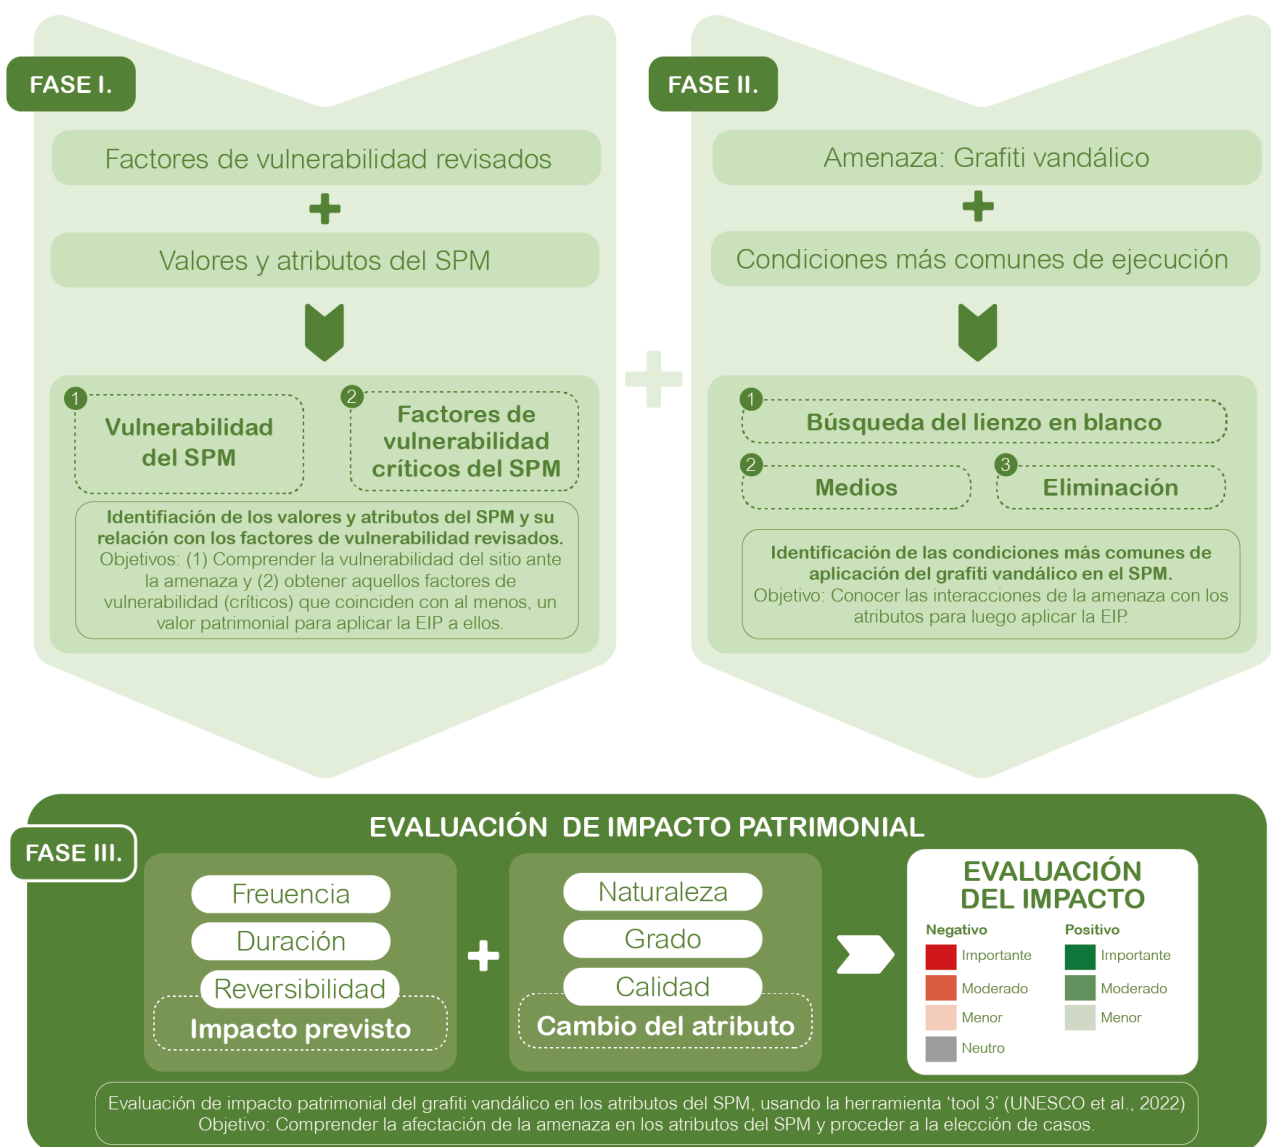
FASE I.

Factores de vulnerabilidad revisados

+

Valores y atributos del SPM

1 Vulnerabilidad del SPM

2 Factores de vulnerabilidad críticos del SPM

Identifiación de los valores y atributos del SPM y su relación con los factores de vulnerabilidad revisados. Objetivos: (1) Comprender la vulnerabilidad del sitio ante la amenaza y (2) obtener aquellos factores de vulnerabilidad (críticos) que coinciden con al menos, un valor patrimonial para aplicar la EIP a ellos.

FASE II.

Amenaza: Grafiti vandálico

+

Condiciones más comunes de ejecución

1 Búsqueda del lienzo en blanco

2 Medios

3 Eliminación

Identificación de las condiciones más comunes de aplicación del grafiti vandálico en el SPM. Objetivo: Conocer las interacciones de la amenaza con los atributos para luego aplicar la EIP.

FASE III.

EVALUACIÓN DE IMPACTO PATRIMONIAL

Freuencia

Duración

Reversibilidad

Impacto previsto

+

Naturaleza

Grado

Calidad

Cambio del atributo

EVALUACIÓN DEL IMPACTO

Negativo
Importante
Moderado
Menor
Neutro

Positivo
Importante
Moderado
Menor

Evaluación de impacto patrimonial del grafiti vandálico en los atributos del SPM, usando la herramienta 'tool 3' (UNESCO et al., 2022)
Objetivo: Comprender la afectación de la amenaza en los atributos del SPM y proceder a la elección de casos.